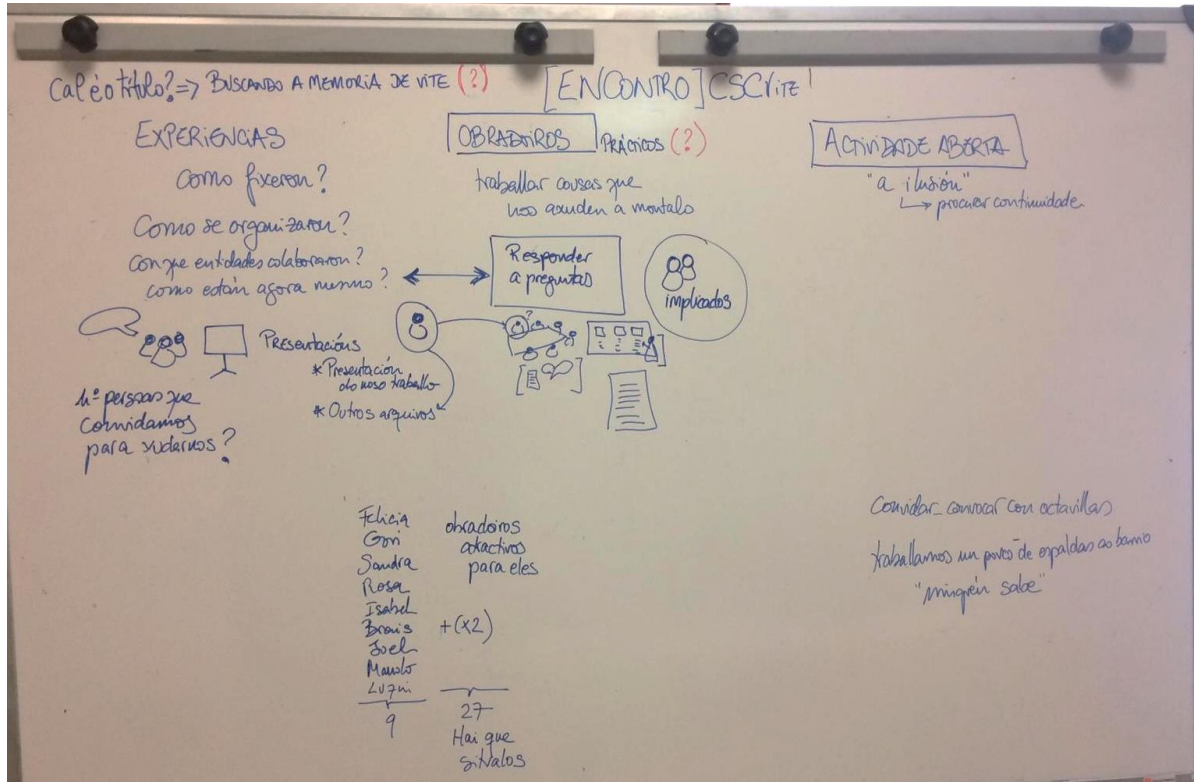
Cal é o título? => BUSCANDO A MEMORIA DE VITE (?)

[ENCONTRO] CSCVITE!

EXPERIENCIAS

Como fixeron?

Como se organizaron?

Con que entidades colaboraron?

como están agora mesmo?

OBRADOIROS PRÁCTICOS (?)

traballar cousas que nos axuden a montalo

Responder a preguntas

implicados

Presentacións

* Presentación do noso traballo

* Outros arquivos

nº persoas que convidamos para xuntarnos?

ACTIVIDADE ABERTA

"a ilusión"

→ procurar continuidade

Felicia
Gori
Sandra
Rosa
Isabel
Brais
Joel
Manolo
Luzmi

9

obradoiros atractivos para eles

+(x2)

27

Hai que sinalos

Convidar convocar con octavillas

traballamos un pouco de espaldas ao barrio

"ninguén sabe"